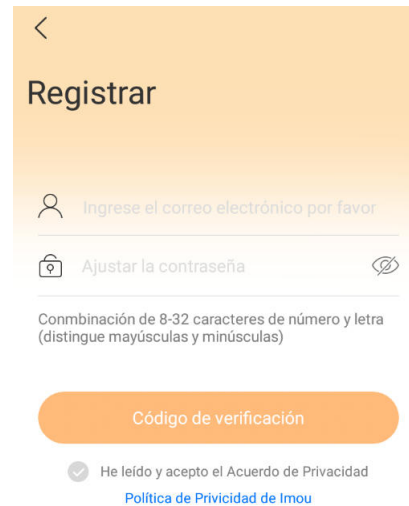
Registrar

Ingrese el correo electrónico por favor

Ajustar la contraseña

Conmbinación de 8-32 caracteres de número y letra (distingue mayúsculas y minúsculas)

Código de verificación

He leído y acepto el Acuerdo de Privacidad

Política de Privicidad de Imou